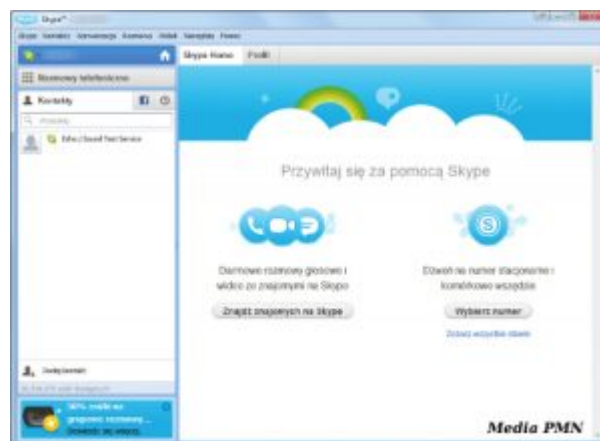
Skype™

Skype Kontakty Konwersacja Rozmowa Widok Narzędzia Pomoc

Skype Home Profil

Rozmowy telefoniczne

Kontakty

Wyszukaj

Echo / Sound Test Service

Przywitaj się za pomocą Skype

Darmowe rozmowy głosowe i wideo ze znajomymi na Skype

Znajdź znajomych na Skype

Dzwoń na numer stacjonarne i komórkowe wszędzie

Wybierz numer

Zobacz wszystkie stawki

Dodaj kontakt

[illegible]

30% zniżki na grupowe rozmowy... Dowiedz się więcej

Media PMN